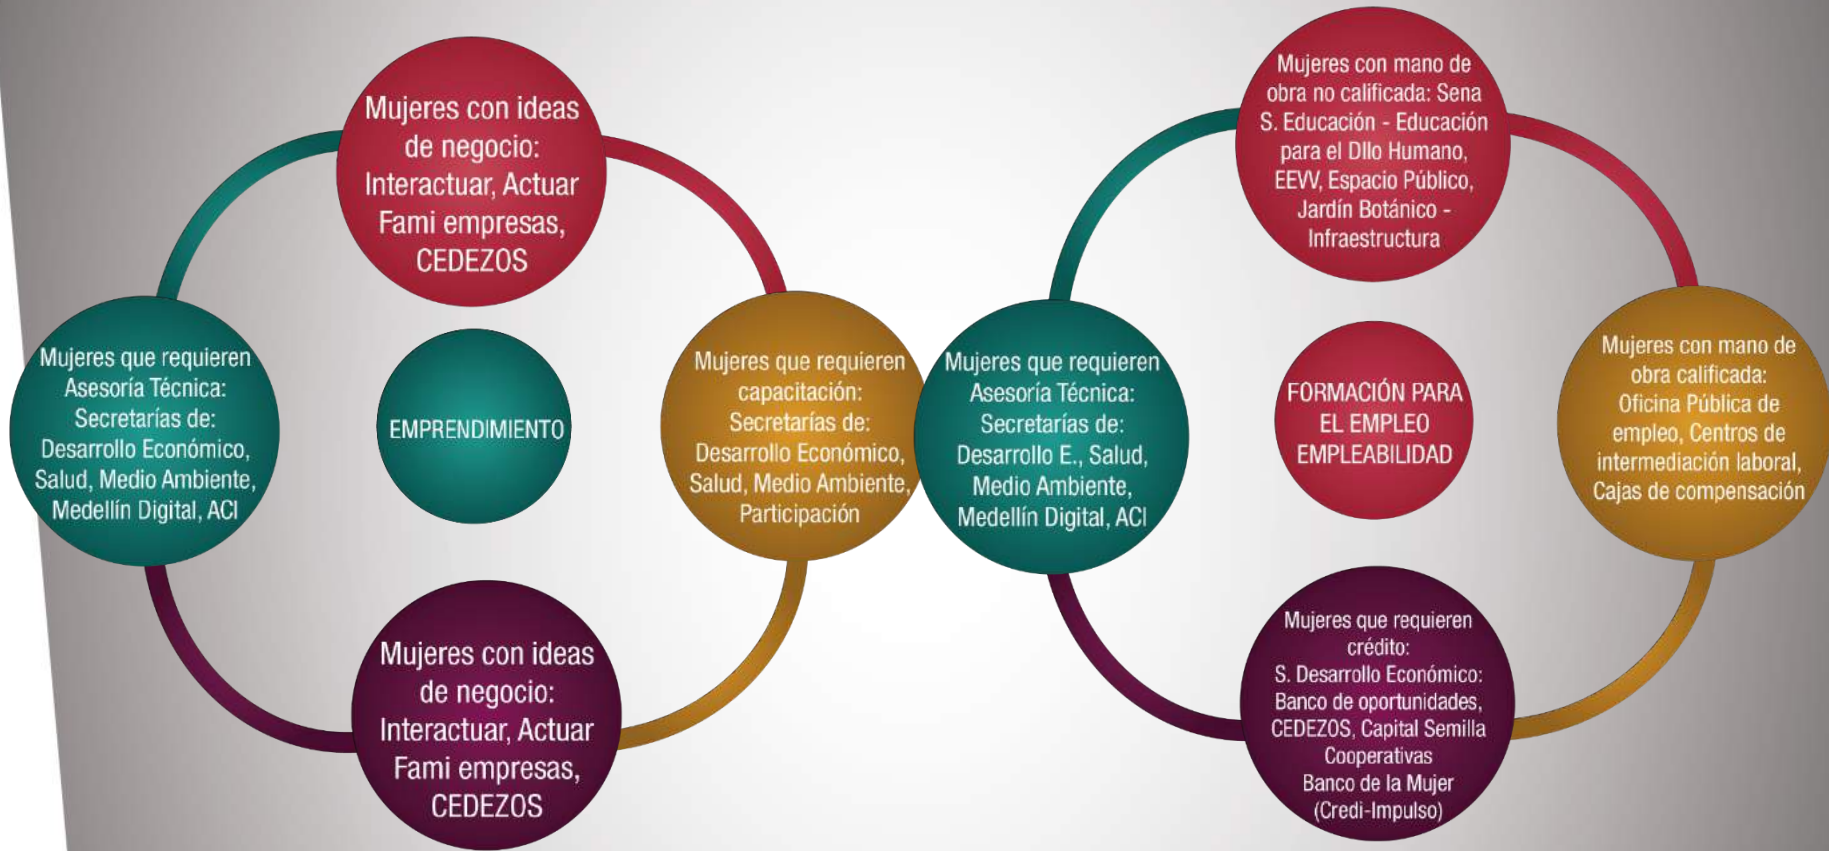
Mujeres con ideas de negocio: Interactuar, Actuar Fami empresas, CEDEZOS

Mujeres que requieren Asesoría Técnica: Secretarías de: Desarrollo Económico, Salud, Medio Ambiente, Medellín Digital, ACI

EMPRENDIMIENTO

Mujeres que requieren capacitación: Secretarías de: Desarrollo Económico, Salud, Medio Ambiente, Participación

Mujeres con ideas de negocio: Interactuar, Actuar Fami empresas, CEDEZOS

Mujeres con mano de obra no calificada: Sena S. Educación - Educación para el Dllo Humano, EEVV, Espacio Público, Jardín Botánico - Infraestructura

Mujeres que requieren Asesoría Técnica: Secretarías de: Desarrollo E., Salud, Medio Ambiente, Medellín Digital, ACI

FORMACIÓN PARA EL EMPLEO EMPLEABILIDAD

Mujeres con mano de obra calificada: Oficina Pública de empleo, Centros de intermediación laboral, Cajas de compensación

Mujeres que requieren crédito: S. Desarrollo Económico: Banco de oportunidades, CEDEZOS, Capital Semilla Cooperativas Banco de la Mujer (Credi-Impulso)